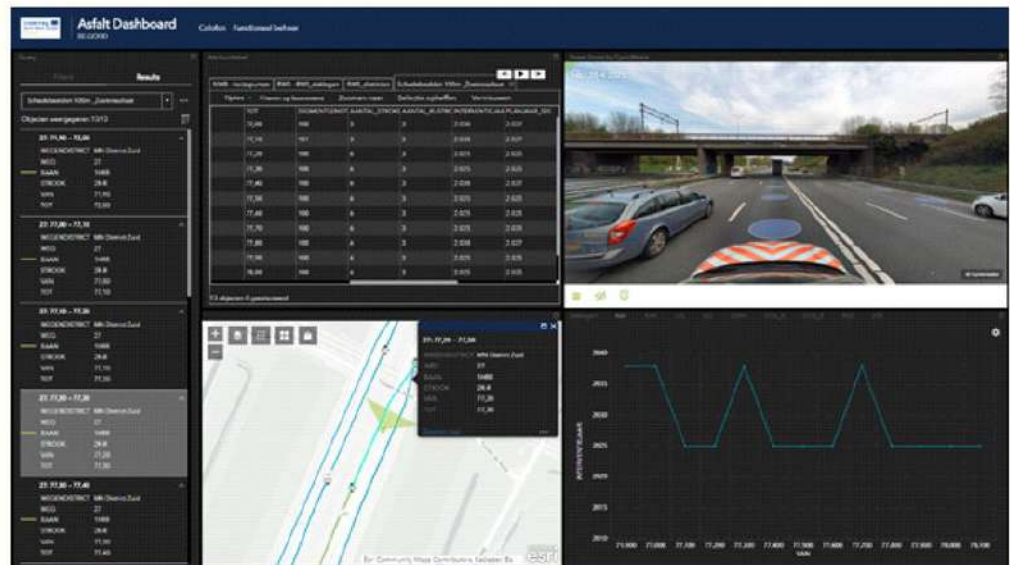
Asfalt Dashboard

Colofon Functioneel beheer

Results

Schadebeelden 100m_Zoetermeer

Objecten weergegeven: 1313

27: 77,00 – 77,10
WEGDISTRICT NR: District Zuid
WEG 27
BAAN 1HRR
STROOK 2R-R
VAN 77,00
TOT 77,10

27: 77,10 – 77,20
WEGDISTRICT NR: District Zuid
WEG 27
BAAN 1HRR
STROOK 2R-R
VAN 77,10
TOT 77,20

27: 77,20 – 77,30
WEGDISTRICT NR: District Zuid
WEG 27
BAAN 1HRR
STROOK 2R-R
VAN 77,20
TOT 77,30

27: 77,30 – 77,40
WEGDISTRICT NR: District Zuid
WEG 27
BAAN 1HRR
STROOK 2R-R
VAN 77,30
TOT 77,40

Filteren Zoomen op selectie Zoomen naar Selectie opheffen Vernieuwen

| | | | | | | |
|---|---|---|---|---|---|---|
| 77,00 | 100 | 3 | 3 | 2.026 | 2.027 |
| 77,10 | 100 | 3 | 3 | 2.026 | 2.025 |
| 77,20 | 100 | 3 | 3 | 2.025 | 2.025 |
| 77,30 | 100 | 3 | 3 | 2.025 | 2.025 |
| 77,40 | 100 | 3 | 3 | 2.026 | 2.027 |
| 77,50 | 100 | 3 | 3 | 2.025 | 2.025 |
| 77,60 | 100 | 3 | 3 | 2.025 | 2.025 |
| 77,70 | 100 | 3 | 3 | 2.025 | 2.025 |
| 77,80 | 100 | 3 | 3 | 2.026 | 2.027 |
| 77,90 | 100 | 3 | 3 | 2.025 | 2.025 |
| 78,00 | 100 | 3 | 3 | 2.025 | 2.025 |

13 objecten 0 geselecteerd

27: 77,20 – 77,30
WEGDISTRICT NR: District Zuid
WEG 27
BAAN 1HRR
STROOK 2R-R
VAN 77,20
TOT 77,30

Esri Community Maps Contributors esri

2040
2035
2030
2025
2020
2015
2010

VAN